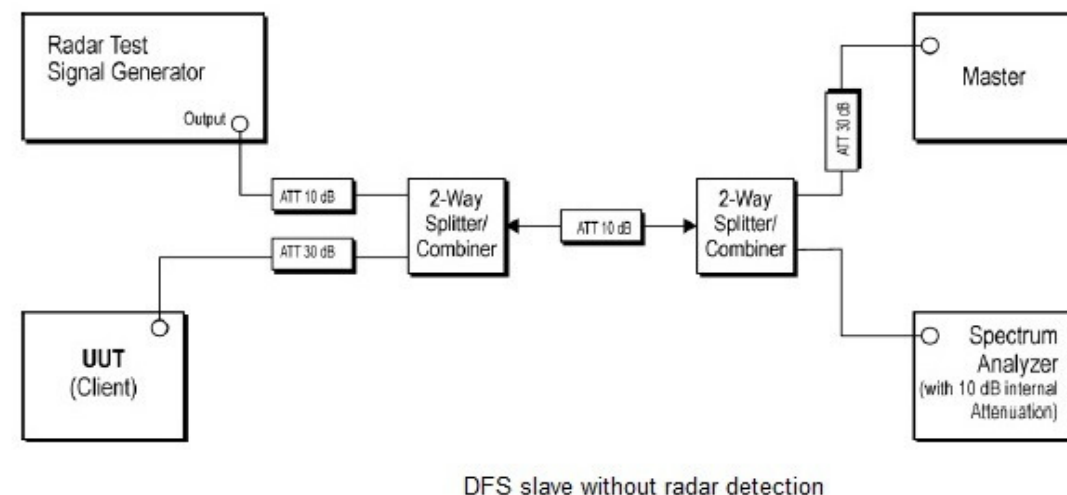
Radar Test Signal Generator

Output

ATT 10 dB

ATT 30 dB

2-Way Splitter/ Combiner

ATT 10 dB

2-Way Splitter/ Combiner

ATT 30 dB

Master

UUT (Client)

Spectrum Analyzer (with 10 dB internal Attenuation)

DFS slave without radar detection